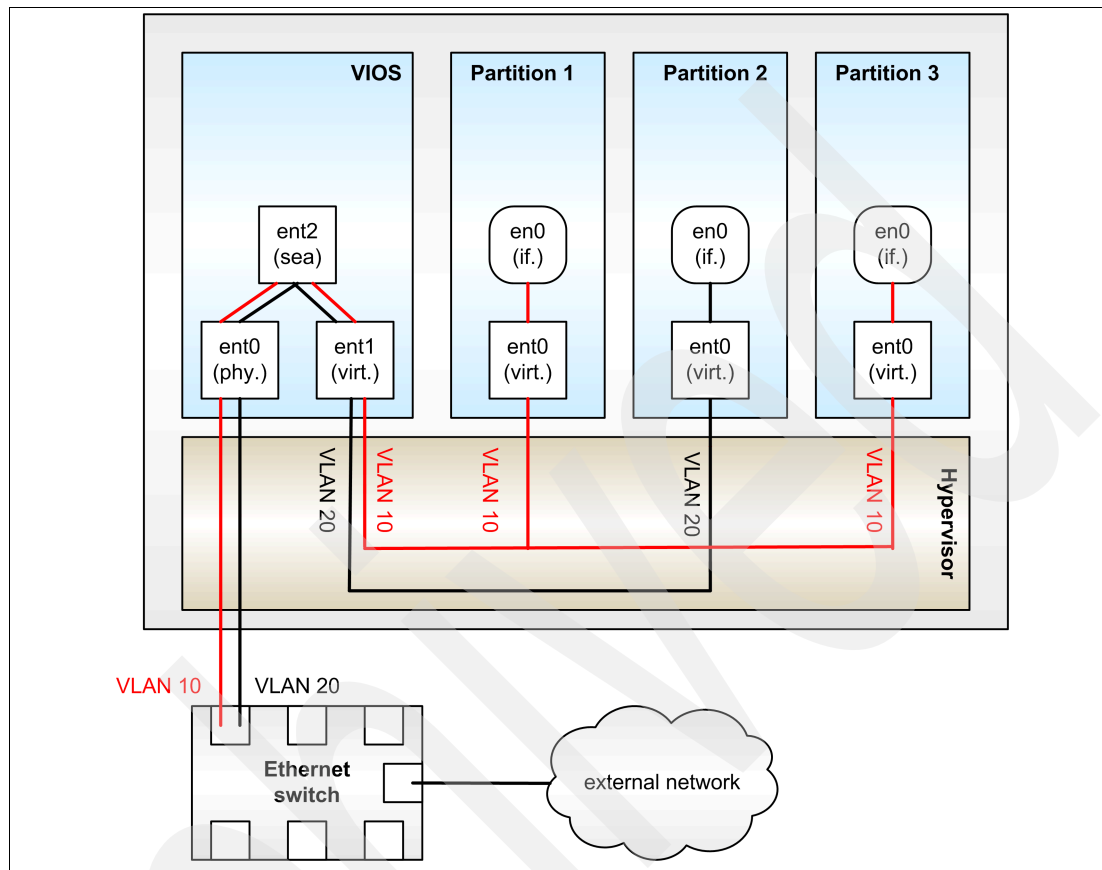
VIOS
Partition 1
Partition 2
Partition 3

ent2
(sea)

en0
(if.)

en0
(if.)

en0
(if.)

ent0
(phy.)

ent1
(virt.)

ent0
(virt.)

ent0
(virt.)

ent0
(virt.)

VLAN 20
VLAN 10
VLAN 10
VLAN 20
VLAN 10

Hypervisor

VLAN 10
VLAN 20

Ethernet
switch

external network